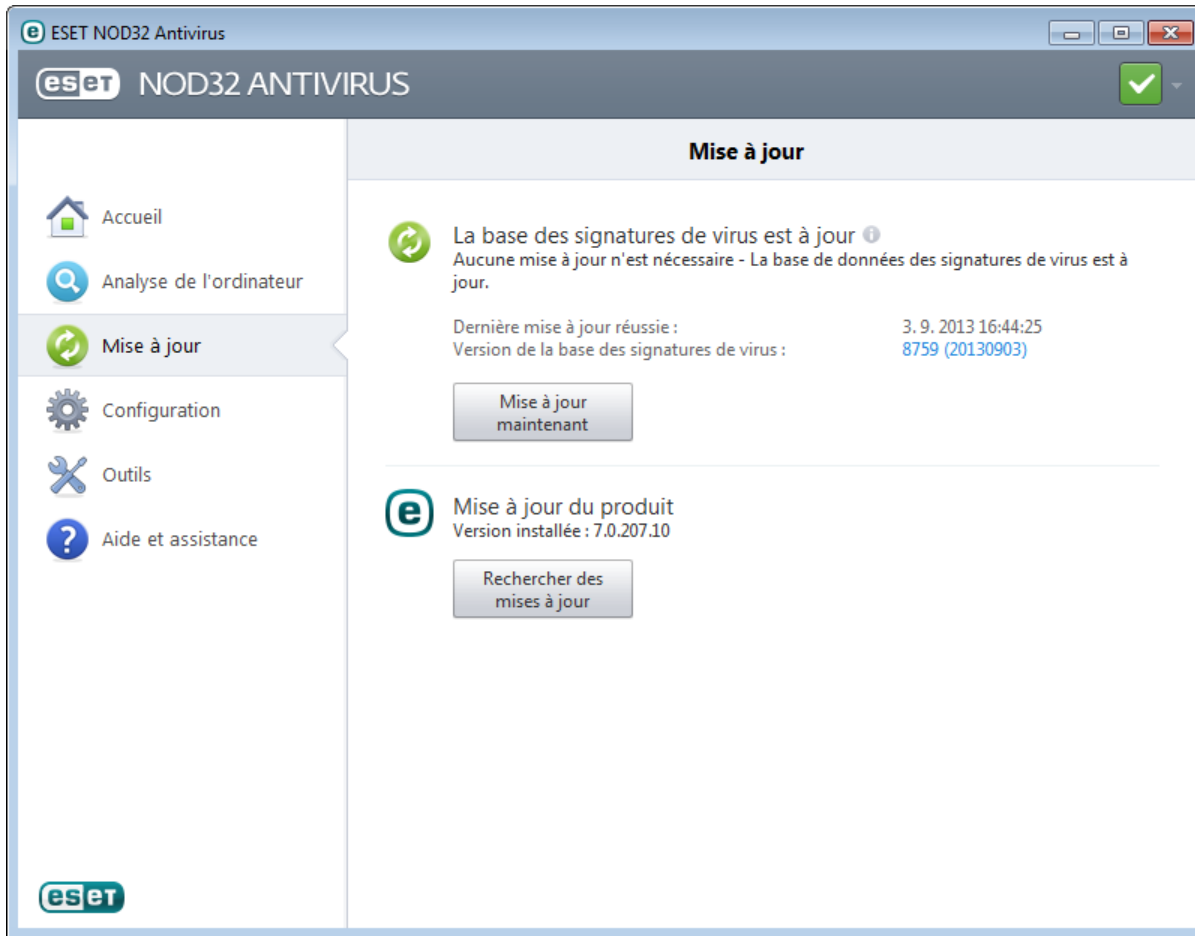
ESET NOD32 Antivirus

eset NOD32 ANTIVIRUS

Accueil
Analyse de l'ordinateur
Mise à jour
Configuration
Outils
Aide et assistance

eset

Mise à jour

La base des signatures de virus est à jour
Aucune mise à jour n'est nécessaire - La base de données des signatures de virus est à jour.

| Dernière mise à jour réussie : | 3. 9. 2013 16:44:25 |
|---|---|
| Version de la base des signatures de virus : | 8759 (20130903) |

Mise à jour maintenant

Mise à jour du produit
Version installée : 7.0.207.10

Rechercher des mises à jour